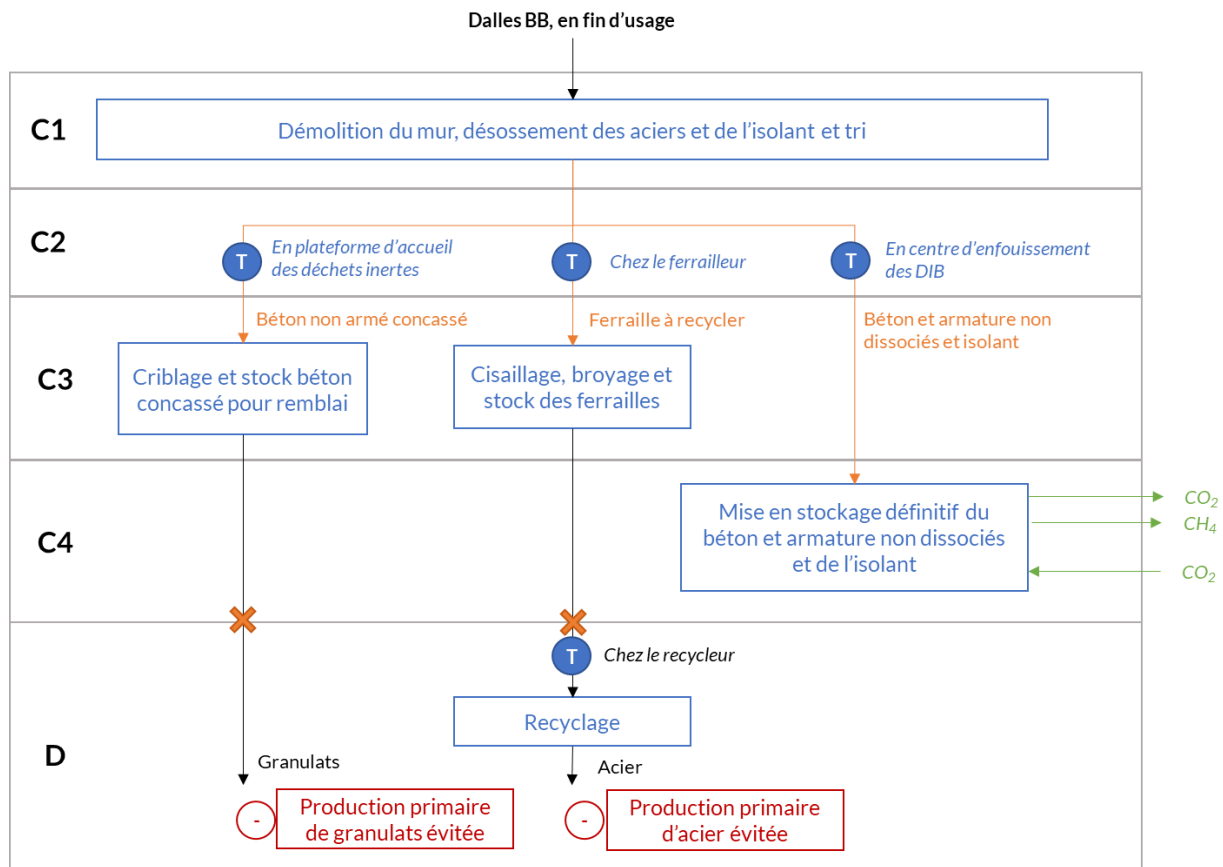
Dalles BB, en fin d'usage

C1

Démolition du mur, désossement des aciers et de l'isolant et tri

C2

T En plateforme d'accueil des déchets inertes

T Chez le ferrailleur

T En centre d'enfouissement des DIB

C3

Béton non armé concassé

Criblage et stock béton concassé pour remblai

Ferraille à recycler

Cisaillage, broyage et stock des ferrailles

Béton et armature non dissociés et isolant

C4

Mise en stockage définitif du béton et armature non dissociés et de l'isolant

$CO_2$

$CH_4$

$CO_2$

D

T Chez le recycleur

Recyclage

Granulats

- Production primaire de granulats évitée

Acier

- Production primaire d'acier évitée